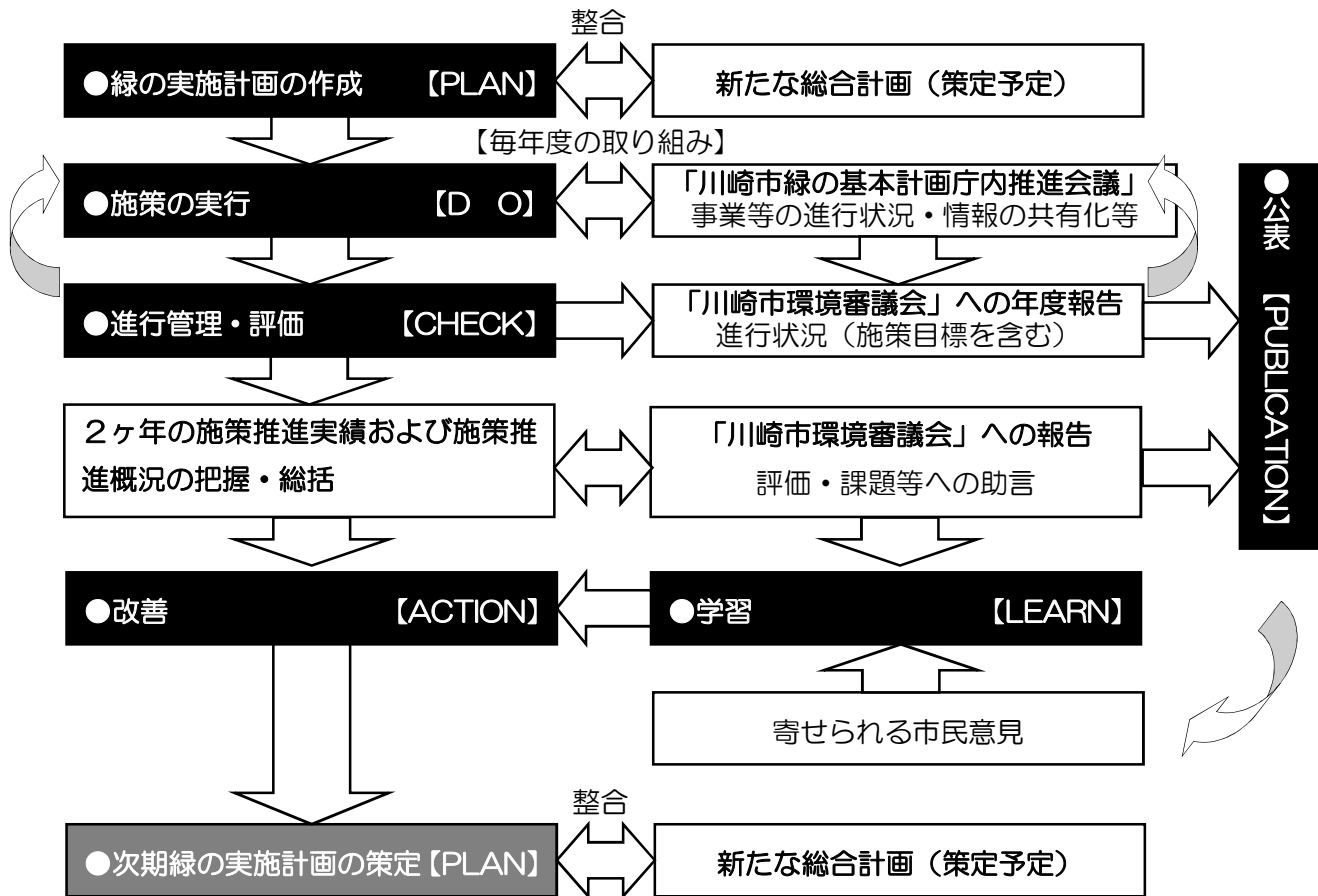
整合

●緑の実施計画の作成 【PLAN】

新たな総合計画（策定予定）

【毎年度の取り組み】

●施策の実行 【D O】

「川崎市緑の基本計画庁内推進会議」
事業等の進行状況・情報の共有化等

●公表 【PUBLICATION】

●進行管理・評価 【CHECK】

「川崎市環境審議会」への年度報告
進行状況（施策目標を含む）

２ヶ年の施策推進実績および施策推進概況の把握・総括

「川崎市環境審議会」への報告
評価・課題等への助言

●改善 【ACTION】

●学習 【LEARN】

寄せられる市民意見

整合

●次期緑の実施計画の策定【PLAN】

新たな総合計画（策定予定）